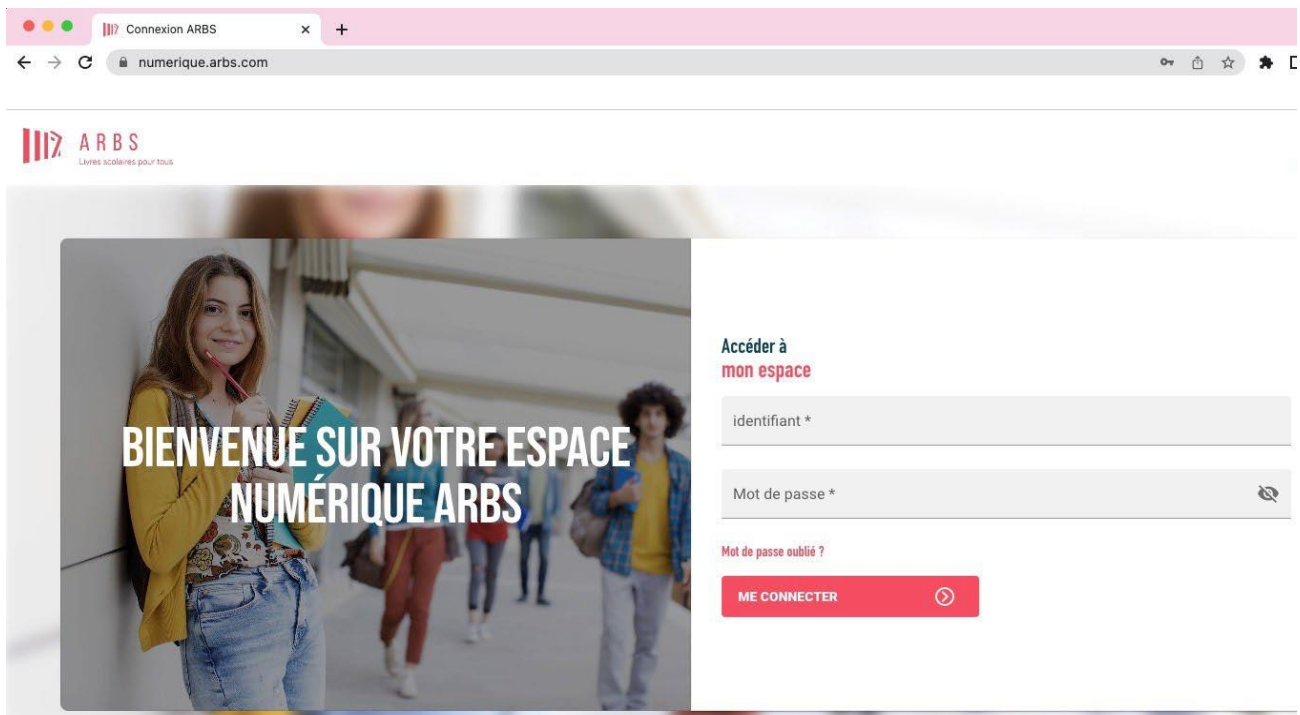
Connexion ARBS

numerique.arbs.com

ARBS
Livres scolaires pour tous

BIENVENUE SUR VOTRE ESPACE NUMÉRIQUE ARBS

Accéder à
mon espace

identifiant *

Mot de passe *

Mot de passe oublié ?

ME CONNECTER